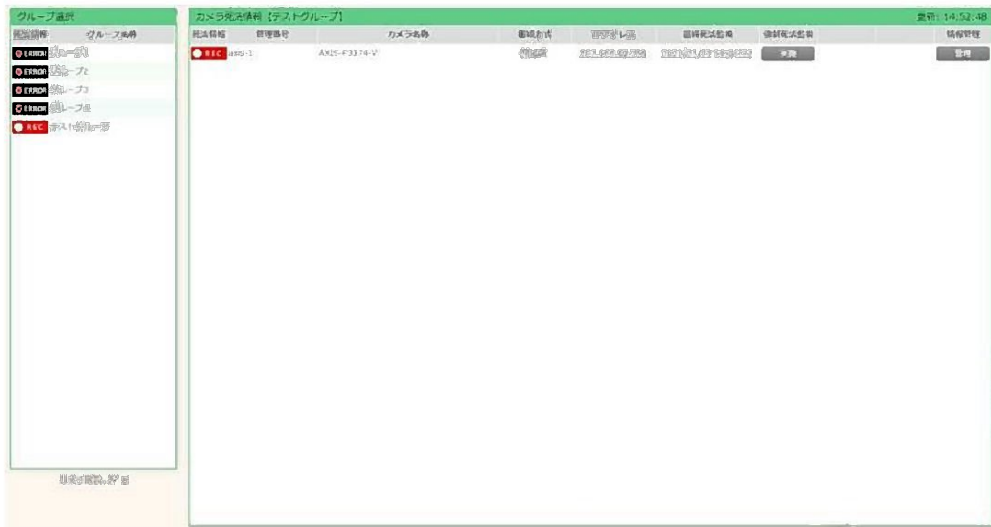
グループ選択

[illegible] グループ名称

ERROR グループ1

ERROR グループ2

ERROR グループ3

ERROR グループ4

REC テストグループ

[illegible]

カメラ発報情報【テストグループ】

更新: 14:52:48

| 発報情報 | 管理番号 | カメラ名称 | 回線方式 | IPアドレス | 最終発報監視 | 強制発報監視 | 情報管理 |
|---|---|---|---|---|---|---|---|
| REC | axis-1 | AXIS-F3374-V | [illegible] | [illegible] | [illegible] | 実施 | 管理 |